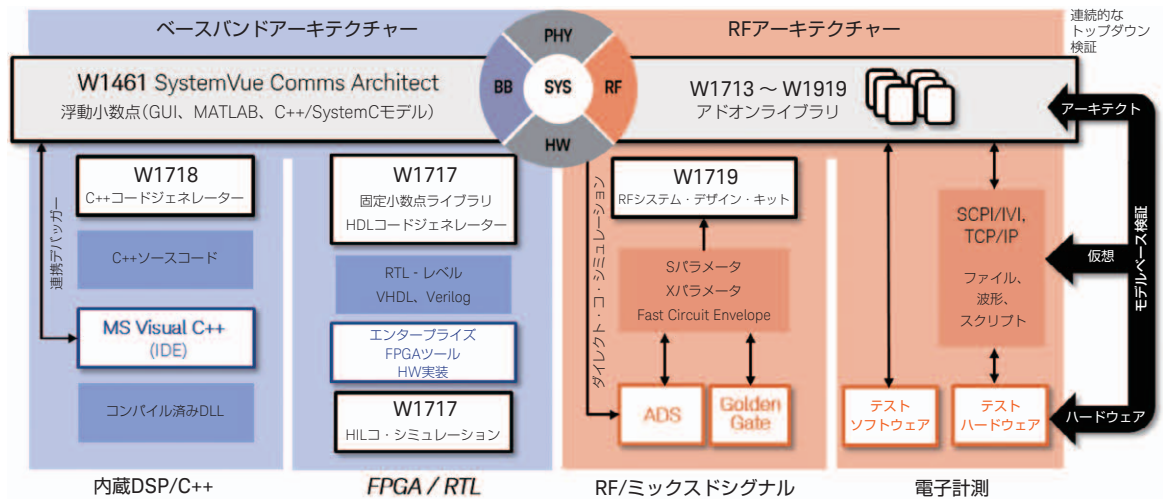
ベースバンドアーキテクチャー

RFアーキテクチャー

連続的な
トップダウン
検証

PHY
BB
SYS
RF
HW

W1461 SystemVue Comms Architect
浮動小数点(GUI、MATLAB、C++/SystemCモデル)

W1713 ~ W1919
アドオンライブラリ

アーキテクト

連携デバッガー

W1718
C++コードジェネレーター

C++ソースコード

MS Visual C++
(IDE)

コンパイル済みDLL

W1717
固定小数点ライブラリ
HDLコードジェネレーター

RTL - レベル
VHDL、Verilog

エンタープライズ
FPGAツール
HW実装

W1717
HILコ・シミュレーション

ダイレクト・コ・シミュレーション

W1719
RFシステム・デザイン・キット

Sパラメータ
Xパラメータ
Fast Circuit Envelope

ADS

Golden
Gate

SCPI/IVI,
TCP/IP

ファイル、
波形、
スクリプト

仮想

モデルベース検証

テスト
ソフトウェア

テスト
ハードウェア

ハードウェア

内蔵DSP/C++

FPGA / RTL

RF/ミックスドシグナル

電子計測